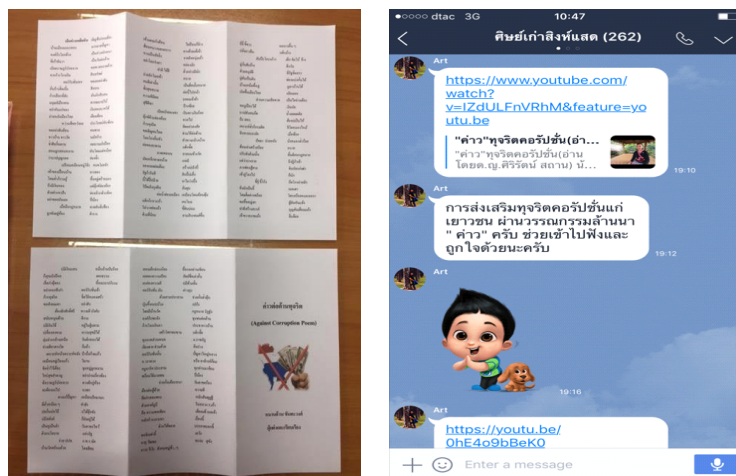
ค่าวต่อต้านทุจริต

(Against Corruption Poem)

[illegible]

●●○○○ dtac 3G 10:47

ศิษย์เก่าสิงห์แสด (262)

Art

https://www.youtube.com/watch?v=lZdULFnVRhM&feature=youtu.be

"ค่าว"ทุจริตคอรัปชั่น(อ่า...

"ค่าว"ทุจริตคอรัปชั่น(อ่าน โดยด.ญ.ศิริรัตน์ สถาน) น...

19:10

Art

การส่งเสริมทุจริตคอรัปชั่นแก่เยาวชน ผ่านวรรณกรรมล้านนา " ค่าว" ครับ ช่วยเข้าไปฟังและถูกใจด้วยนะครับ

19:12

Art

19:16

Art

https://youtu.be/0hE4o9bBeK0

Enter a message